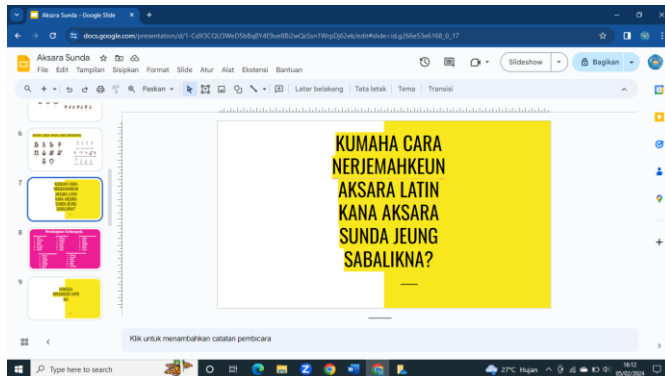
Aksara Sunda - Google Slide

docs.google.com/presentation/d/1-CdX3CQU3WeD5bBqBY4E9ue8Bi2wQzSsn1WrgDj62ek/edit#slide=id.g266e53e6168_0_17

Aksara Sunda
File Edit Tampilan Sisipkan Format Slide Atur Alat Ekstensi Bantuan

Slideshow
Bagikan

Paskan
Latar belakang | Tata letak | Tema | Transisi

6
7
8
9

KUMAHA CARA NERJEMAHKEUN AKSARA LATIN KANA AKSARA SUNDA JEUNG SABALIKNA?

Klik untuk menambahkan catatan pembicara

Type here to search
27°C Hujan